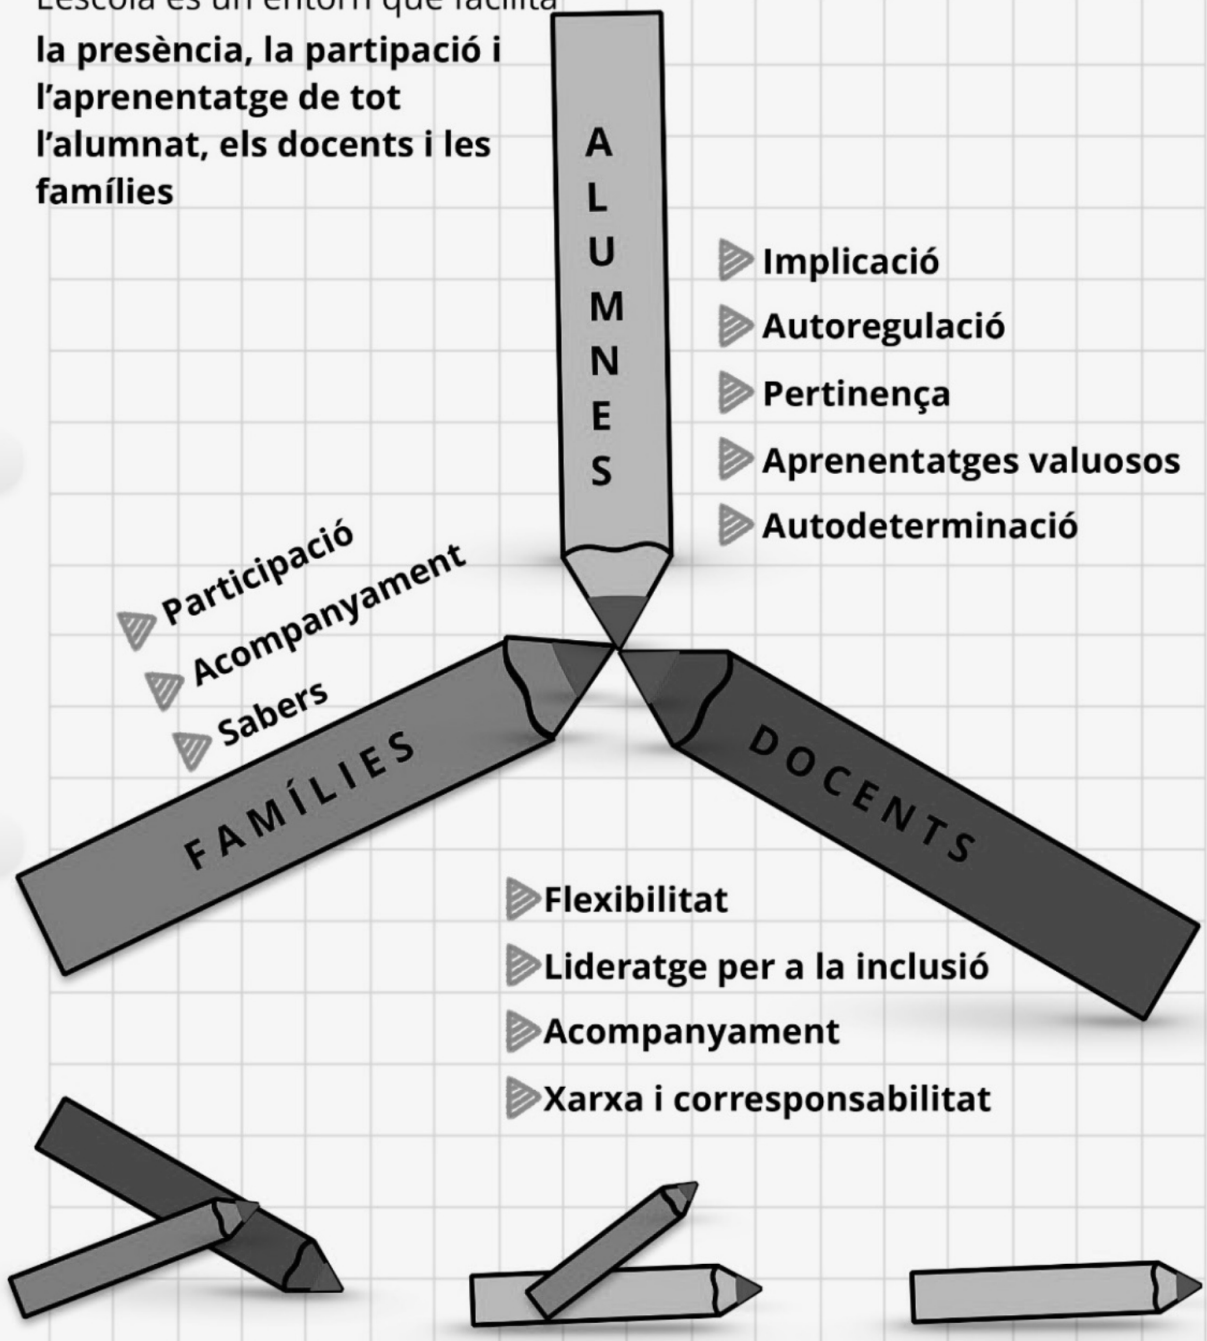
L'escola és un entorn que facilita la presència, la partipació i l'aprenentatge de tot l'alumnat, els docents i les famílies

ALUMNES

Implicació
Autoregulació
Pertinença
Aprenentatges valuosos
Autodeterminació

Participació
Acompanyament
Sabers

FAMÍLIES

DOCENTS

Flexibilitat
Lideratge per a la inclusió
Acompanyament
Xarxa i corresponsabilitat